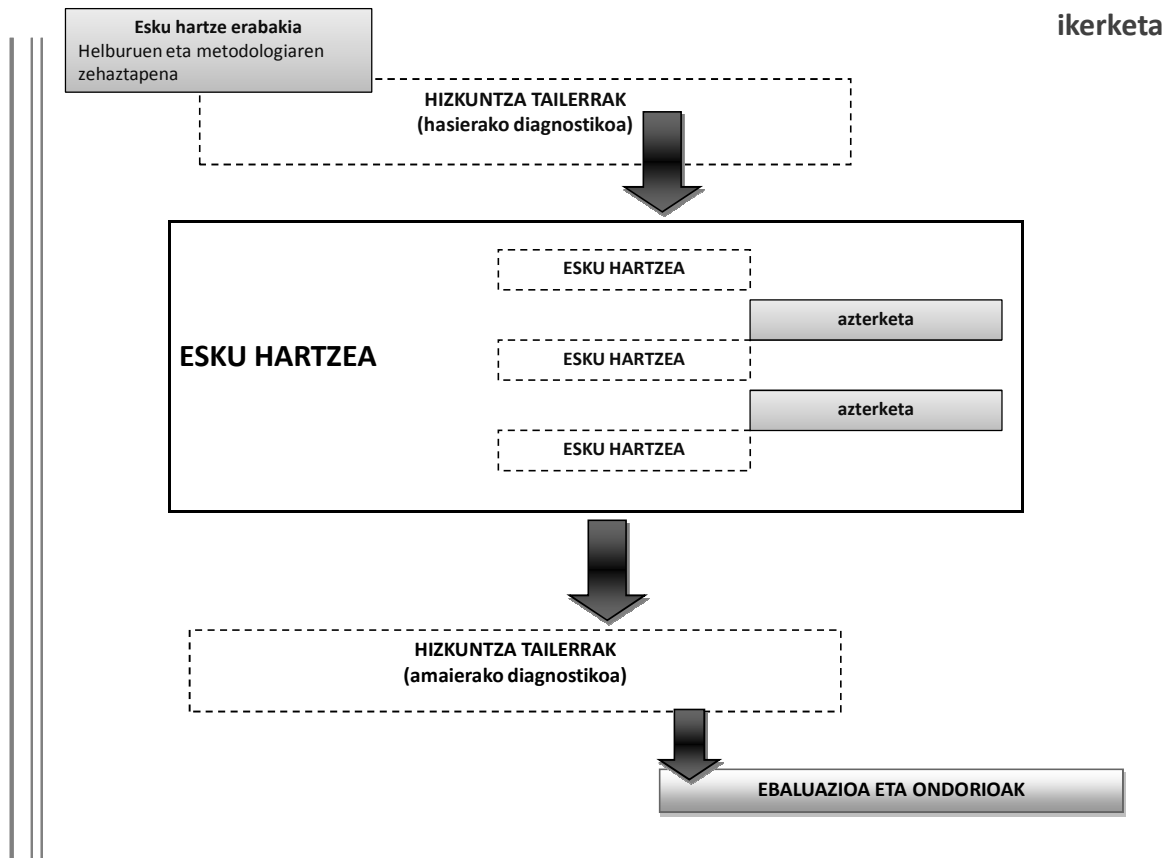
ikerketa

Esku hartze erabakia
Helburuen eta metodologiaren zehaztapena

HIZKUNTZA TAILERRAK
(hasierako diagnostikoa)

ESKU HARTZEA

ESKU HARTZEA

azterketa

ESKU HARTZEA

azterketa

ESKU HARTZEA

HIZKUNTZA TAILERRAK
(amaierako diagnostikoa)

EBALUAZIOA ETA ONDORIOAK